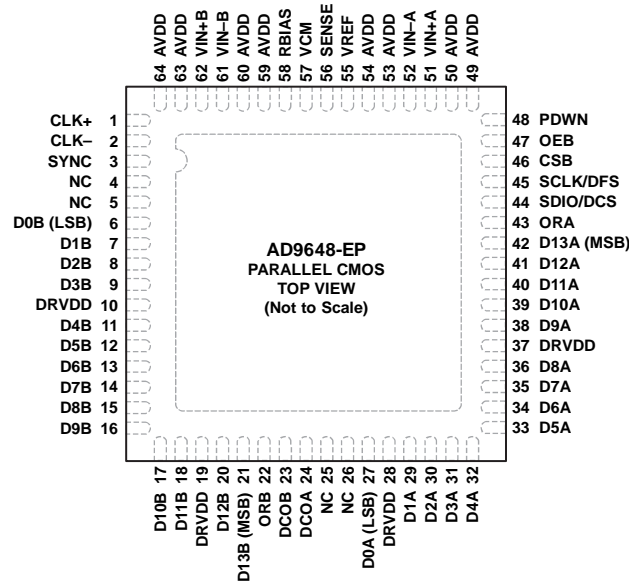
64 AVDD
63 AVDD
62 VIN+B
61 VIN–B
60 AVDD
59 AVDD
58 RBIAS
57 VCM
56 SENSE
55 VREF
54 AVDD
53 AVDD
52 VIN–A
51 VIN+A
50 AVDD
49 AVDD

CLK+ 1
CLK– 2
SYNC 3
NC 4
NC 5
D0B (LSB) 6
D1B 7
D2B 8
D3B 9
DRVDD 10
D4B 11
D5B 12
D6B 13
D7B 14
D8B 15
D9B 16

AD9648-EP
PARALLEL CMOS
TOP VIEW
(Not to Scale)

48 PDWN
47 OEB
46 CSB
45 SCLK/DFS
44 SDIO/DCS
43 ORA
42 D13A (MSB)
41 D12A
40 D11A
39 D10A
38 D9A
37 DRVDD
36 D8A
35 D7A
34 D6A
33 D5A

D10B 17
D11B 18
DRVDD 19
D12B 20
D13B (MSB) 21
ORB 22
DCOB 23
DCOA 24
NC 25
NC 26
D0A (LSB) 27
DRVDD 28
D1A 29
D2A 30
D3A 31
D4A 32